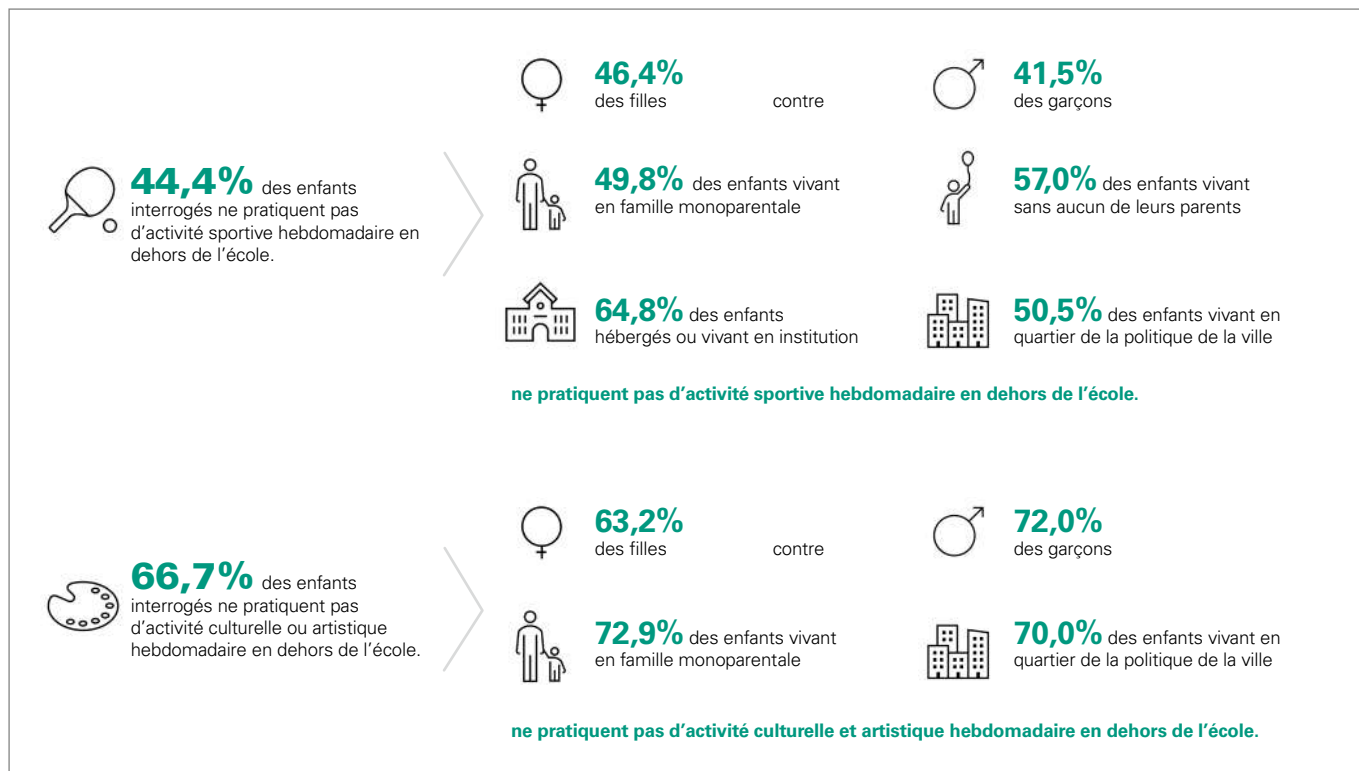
44,4% des enfants interrogés ne pratiquent pas d’activité sportive hebdomadaire en dehors de l’école.

46,4%
des filles

contre

41,5%
des garçons

49,8% des enfants vivant en famille monoparentale

57,0% des enfants vivant sans aucun de leurs parents

64,8% des enfants hébergés ou vivant en institution

50,5% des enfants vivant en quartier de la politique de la ville

ne pratiquent pas d’activité sportive hebdomadaire en dehors de l’école.

66,7% des enfants interrogés ne pratiquent pas d’activité culturelle ou artistique hebdomadaire en dehors de l’école.

63,2%
des filles

contre

72,0%
des garçons

72,9% des enfants vivant en famille monoparentale

70,0% des enfants vivant en quartier de la politique de la ville

ne pratiquent pas d’activité culturelle et artistique hebdomadaire en dehors de l’école.